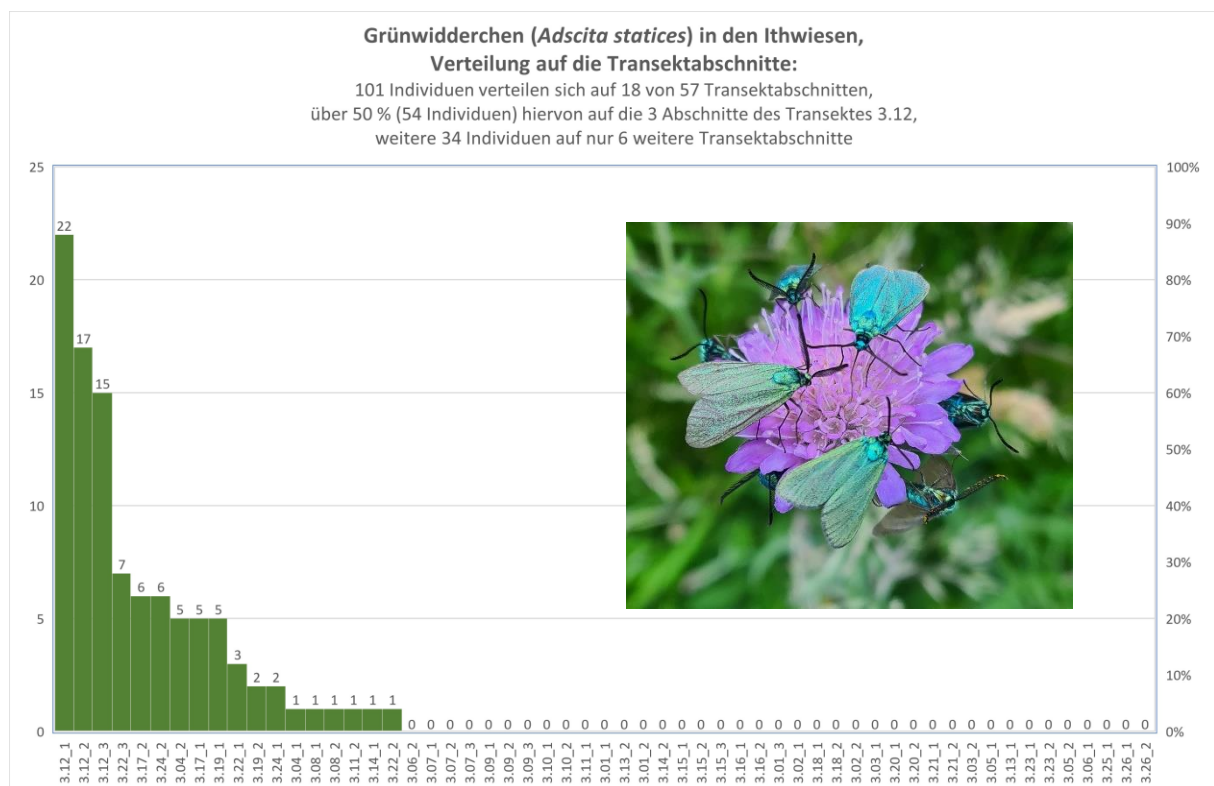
Grünwidderchen (*Adscita statices*) in den Ithwiesen,
Verteilung auf die Transektabschnitte:

101 Individuen verteilen sich auf 18 von 57 Transektabschnitten, über 50 % (54 Individuen) hiervon auf die 3 Abschnitte des Transektes 3.12, weitere 34 Individuen auf nur 6 weitere Transektabschnitte

25
20
15
10
5
0

100%
90%
80%
70%
60%
50%
40%
30%
20%
10%
0%

22 17 15 7 6 6 5 5 5 3 2 2 1 1 1 1 1 1 0 0 0 0 0 0 0 0 0 0 0 0 0 0 0 0 0 0 0 0 0 0 0 0 0 0 0 0 0 0 0 0 0 0 0 0 0 0 0

3.12_1 3.12_2 3.12_3 3.22_3 3.17_2 3.24_2 3.04_2 3.17_1 3.19_1 3.22_1 3.19_2 3.24_1 3.04_1 3.08_1 3.08_2 3.11_2 3.14_1 3.22_2 3.06_2 3.07_1 3.07_2 3.07_3 3.09_1 3.09_2 3.09_3 3.10_1 3.10_2 3.11_1 3.01_1 3.13_2 3.01_2 3.14_2 3.15_1 3.15_2 3.15_3 3.16_1 3.16_2 3.01_3 3.02_1 3.18_1 3.18_2 3.02_2 3.03_1 3.20_1 3.20_2 3.21_1 3.21_2 3.03_2 3.05_1 3.13_1 3.23_1 3.23_2 3.05_2 3.06_1 3.25_1 3.26_1 3.26_2